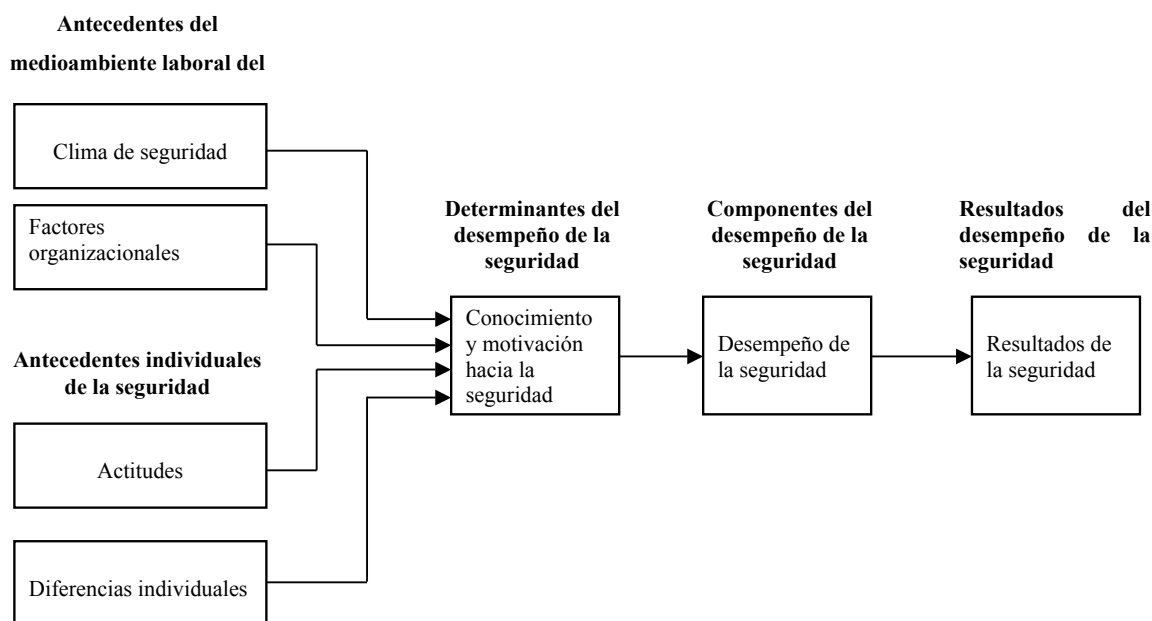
Antecedentes del medioambiente laboral del

Clima de seguridad

Factores organizacionales

Antecedentes individuales de la seguridad

Actitudes

Diferencias individuales

Determinantes del desempeño de la seguridad

Conocimiento y motivación hacia la seguridad

Componentes del desempeño de la seguridad

Desempeño de la seguridad

Resultados del desempeño de la seguridad

Resultados de la seguridad